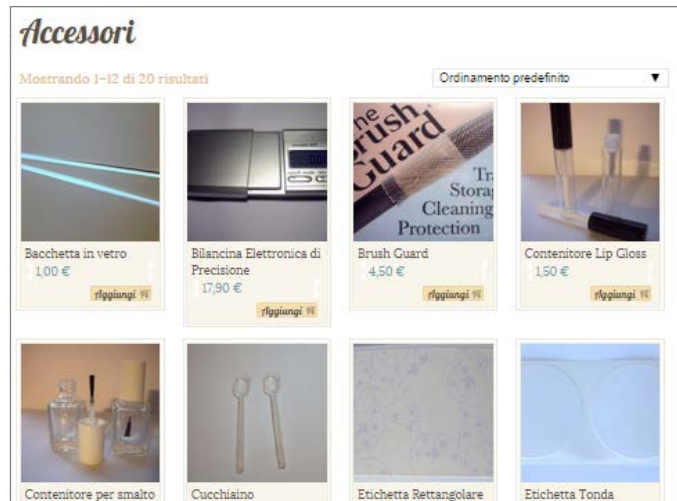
Accessori

Mostrando 1–12 di 20 risultati

Ordinamento predefinito ▼

Bacchetta in vetro
1,00 €
Aggiungi

Bilancina Elettronica di Precisione
17,90 €
Aggiungi

Brush Guard
4,50 €
Aggiungi

Contenitore Lip Gloss
1,50 €
Aggiungi

The Brush Guard Travel Storage Cleaning Protection

Contenitore per smalto

Cucchiaino

Etichetta Rettangolare

Etichetta Tonda